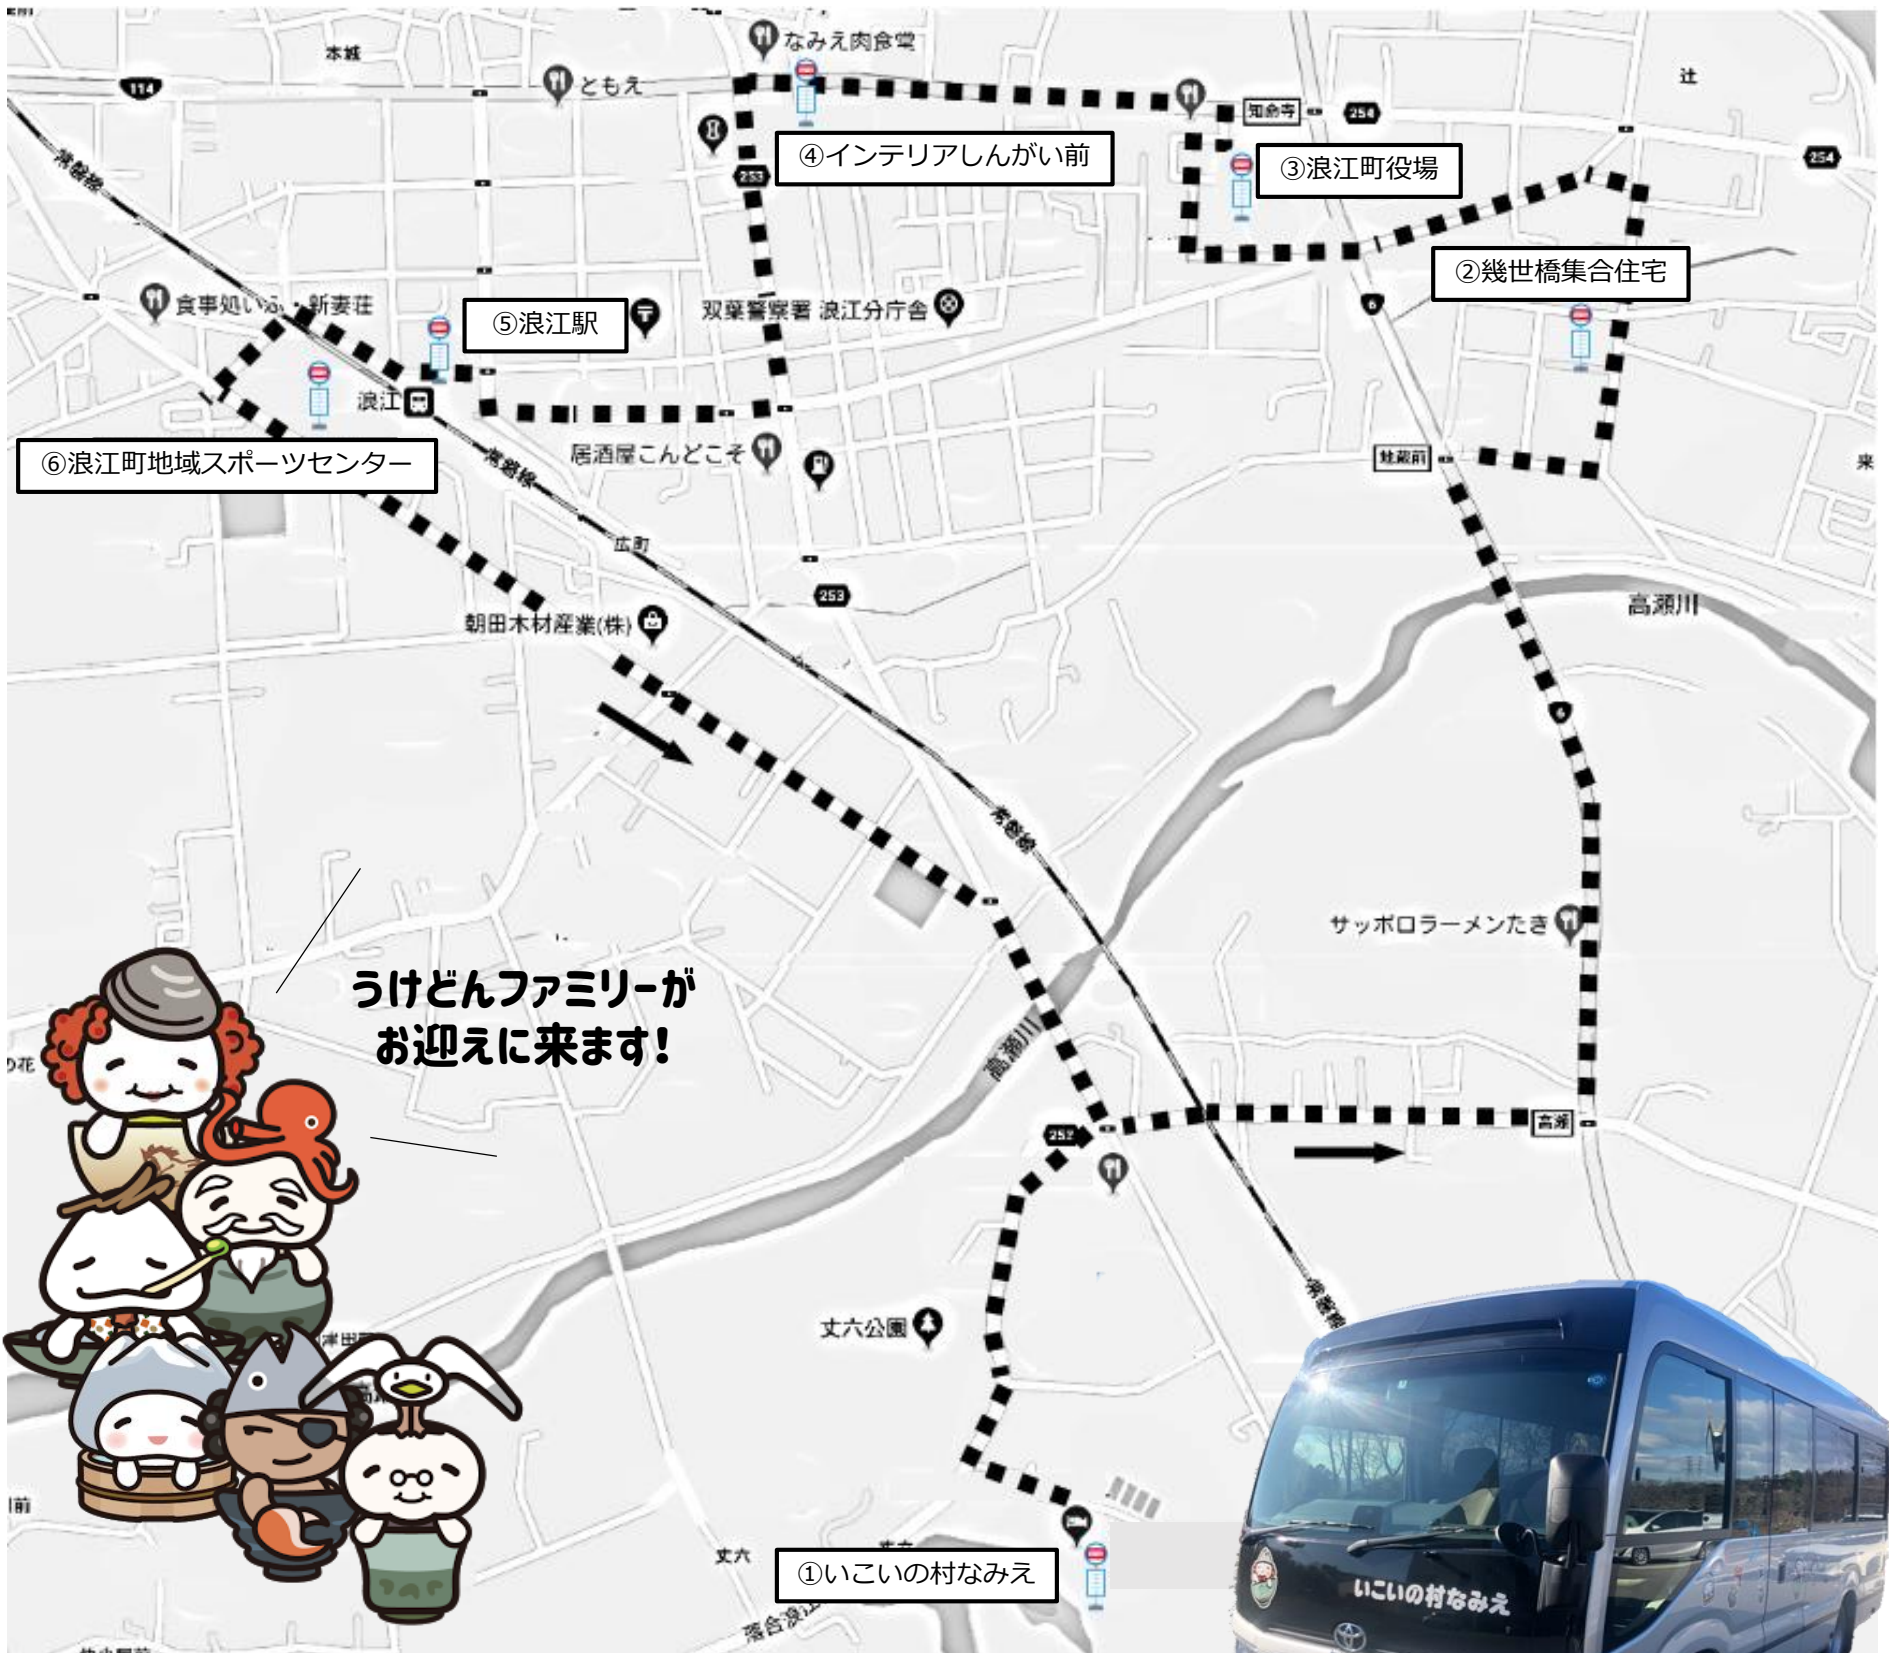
なみえ肉食堂
本城
114
ともえ
知命寺
254
辻
254
④インテリアしんがい前
253
③浪江町役場
②幾世橋集合住宅
6
常磐線
食事処いぶき・新妻荘
⑤浪江駅
双葉警察署 浪江分庁舎
浪江
⑥浪江町地域スポーツセンター
居酒屋こんどこそ
幾世前
来
常磐線
広町
253
高瀬川
朝田木材産業(株)
6
常磐線
サッポロラーメンたき
うけどんファミリーが
お迎えに来ます!
高瀬川
高瀬
252
丈六公園
丈六
①いこいの村なみえ
落合浪江
いこいの村なみえ